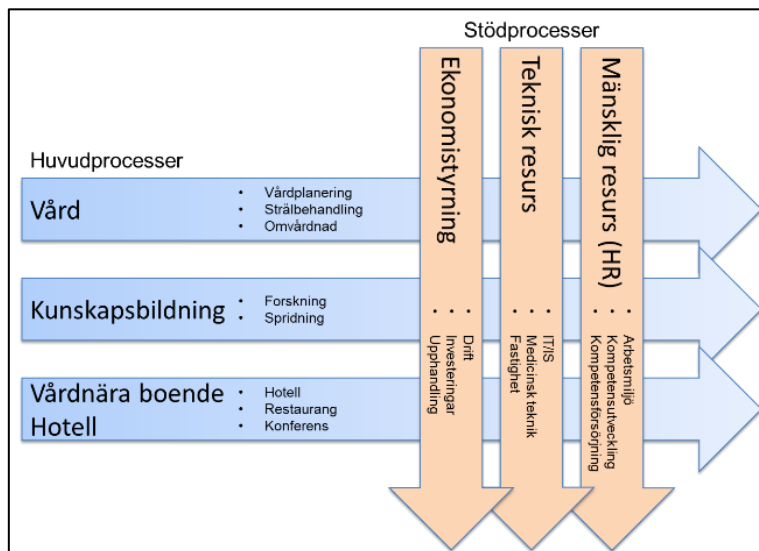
Stödprocesser

Huvudprocesser

Vård
- Vårdplanering
- Strålbehandling
- Omvårdnad

Kunskapsbildning
- Forskning
- Spridning

Vårdnära boende Hotell
- Hotell
- Restaurang
- Konferens

Ekonomistyrning
- Drift
- Investeringar
- Upphandling

Teknisk resurs
- IT/IS
- Medicinsk teknik
- Fastighet

Mänsklig resurs (HR)
- Arbetsmiljö
- Kompetensutveckling
- Kompetensförsörjning